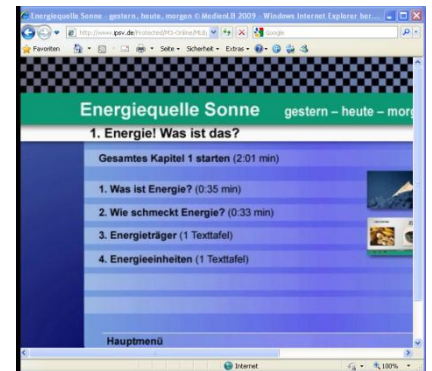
Energiequelle Sonne - gestern, heute, morgen © MedienLB 2009 - Windows Internet Explorer ber...

http://www.gsv.de/Protected/PO-Online/MLB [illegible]

Google

Favoriten

Seite • Sicherheit • Extras •

Energiequelle Sonne gestern – heute – morg

1. Energie! Was ist das?

Gesamtes Kapitel 1 starten (2:01 min)

1. Was ist Energie? (0:35 min)

2. Wie schmeckt Energie? (0:33 min)

3. Energieträger (1 Texttafel)

4. Energieeinheiten (1 Texttafel)

Hauptmenü

Internet

100%